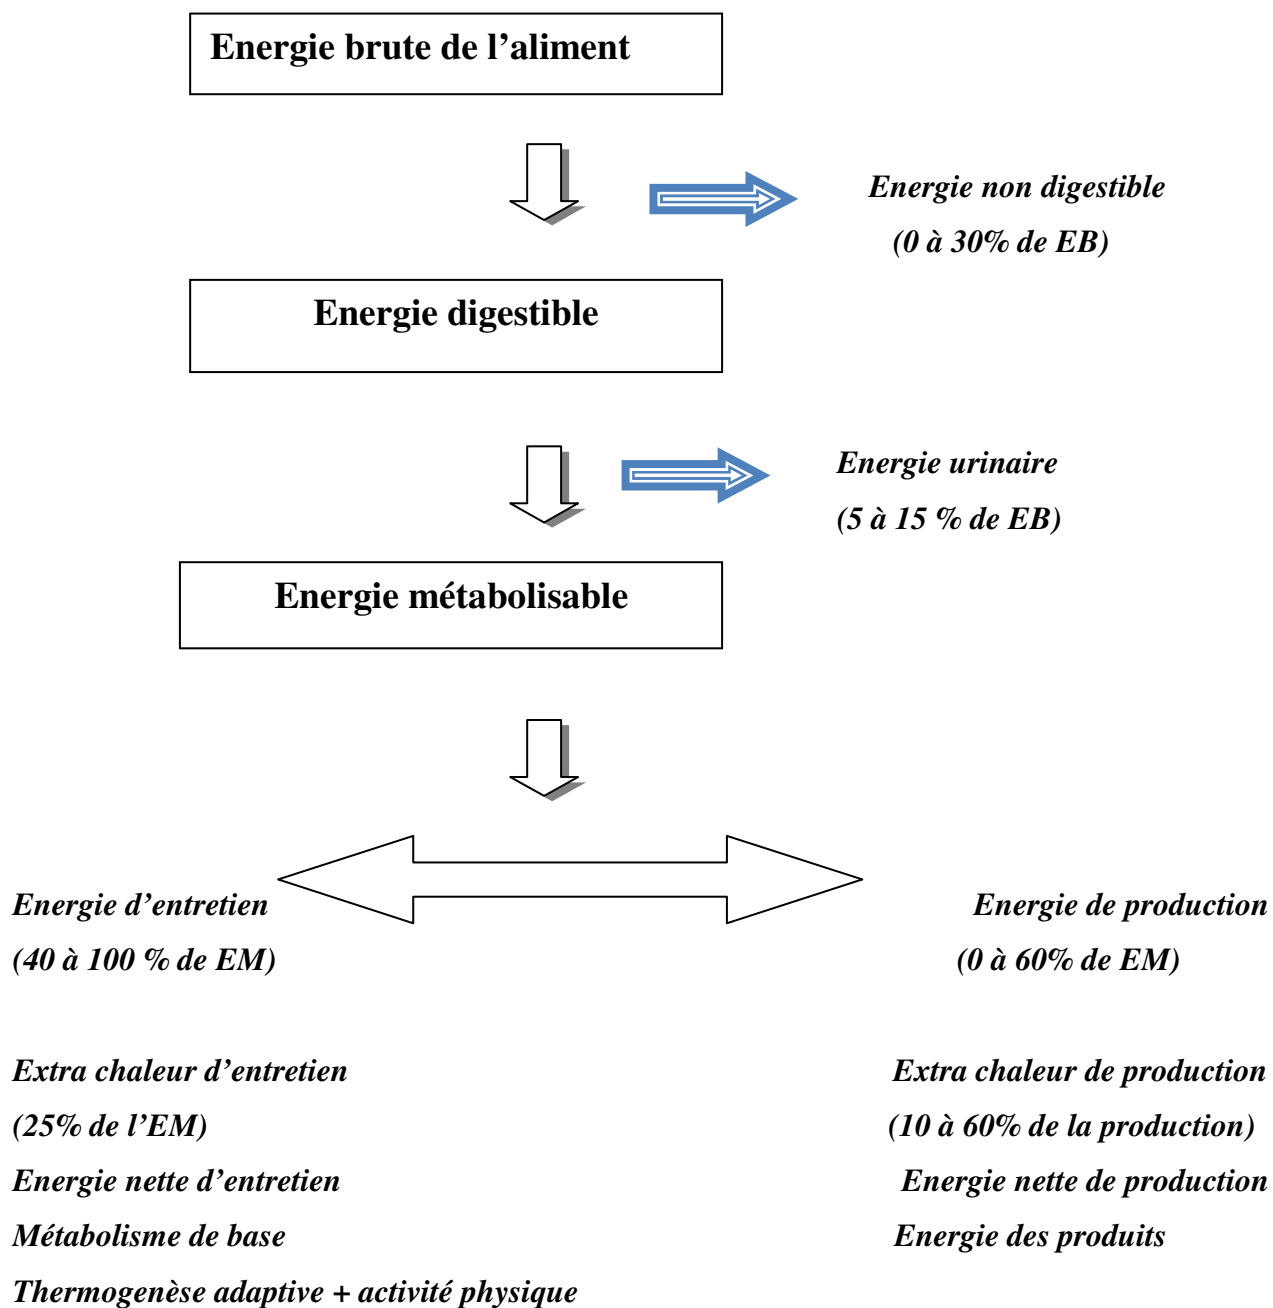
Energie brute de l’aliment

Energie non digestible
(0 à 30% de EB)

Energie digestible

Energie urinaire
(5 à 15 % de EB)

Energie métabolisable

Energie d’entretien
(40 à 100 % de EM)

Energie de production
(0 à 60% de EM)

Extra chaleur d’entretien
(25% de l’EM)
Energie nette d’entretien
Métabolisme de base
Thermogenèse adaptive + activité physique

Extra chaleur de production
(10 à 60% de la production)
Energie nette de production
Energie des produits